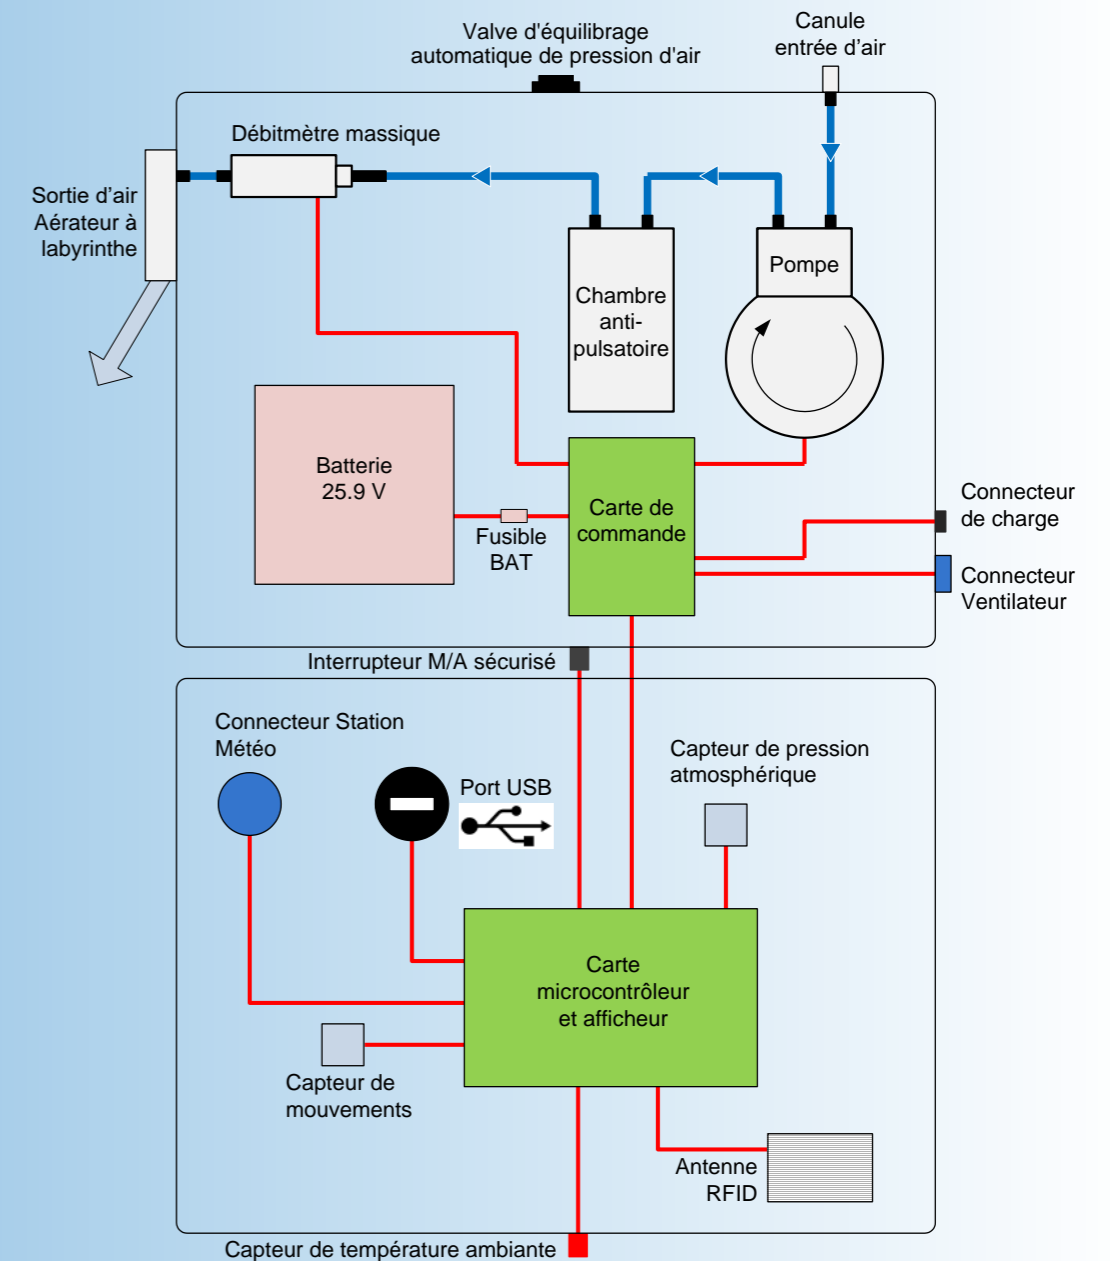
Valve d'équilibrage automatique de pression d'air

Canule entrée d'air

Débitmètre massique

Sortie d'air Aérateur à labyrinthe

Chambre anti-pulsatoire

Pompe

Batterie 25.9 V

Fusible BAT

Carte de commande

Connecteur de charge

Connecteur Ventilateur

Interrupteur M/A sécurisé

Connecteur Station Météo

Port USB

Capteur de pression atmosphérique

Carte microcontrôleur et afficheur

Capteur de mouvements

Antenne RFID

Capteur de température ambiante